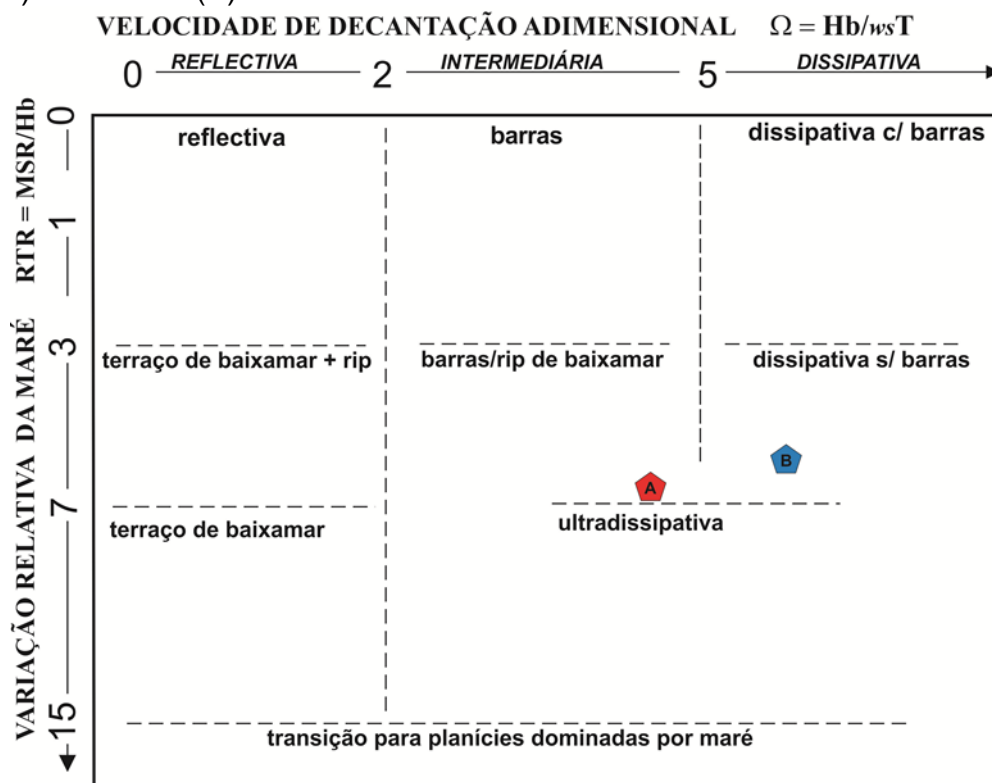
VELOCIDADE DE DECANTAÇÃO ADIMENSIONAL $\Omega = Hb/wsT$

0 REFLECTIVA 2 INTERMEDIÁRIA 5 DISSIPATIVA

VARIAÇÃO RELATIVA DA MARÉ RTR = MSR/Hb

0
1
3
7
15

reflectiva

barras

dissipativa c/ barras

terraço de baixamar + rip

barras/rip de baixamar

dissipativa s/ barras

B

A

terraço de baixamar

ultradissipativa

transição para planícies dominadas por maré